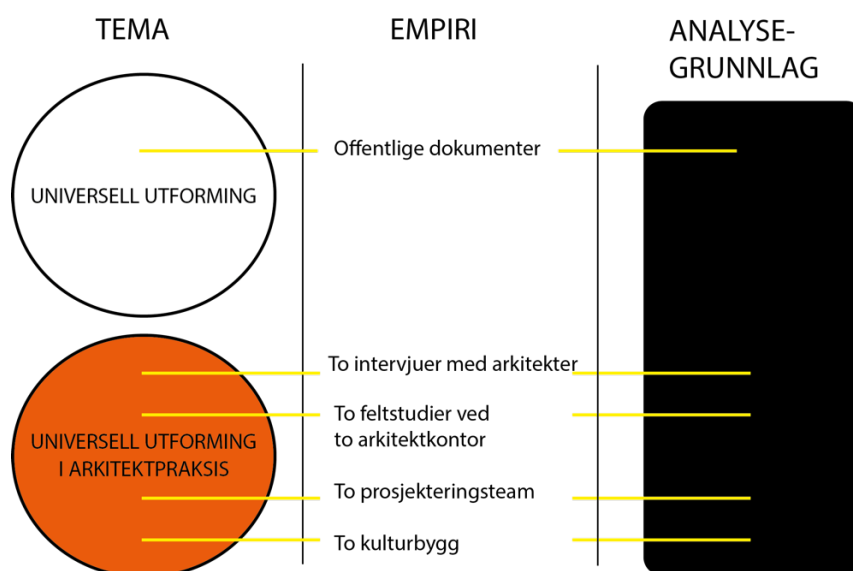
TEMA

EMPIRI

ANALYSEGRUNNLAG

UNIVERSELL UTFORMING

Offentlige dokumenter

UNIVERSELL UTFORMING I ARKITEKTPRAKSIS

To intervjuer med arkitekter

To feltstudier ved to arkitektkontor

To prosjekteringsteam

To kulturbygg